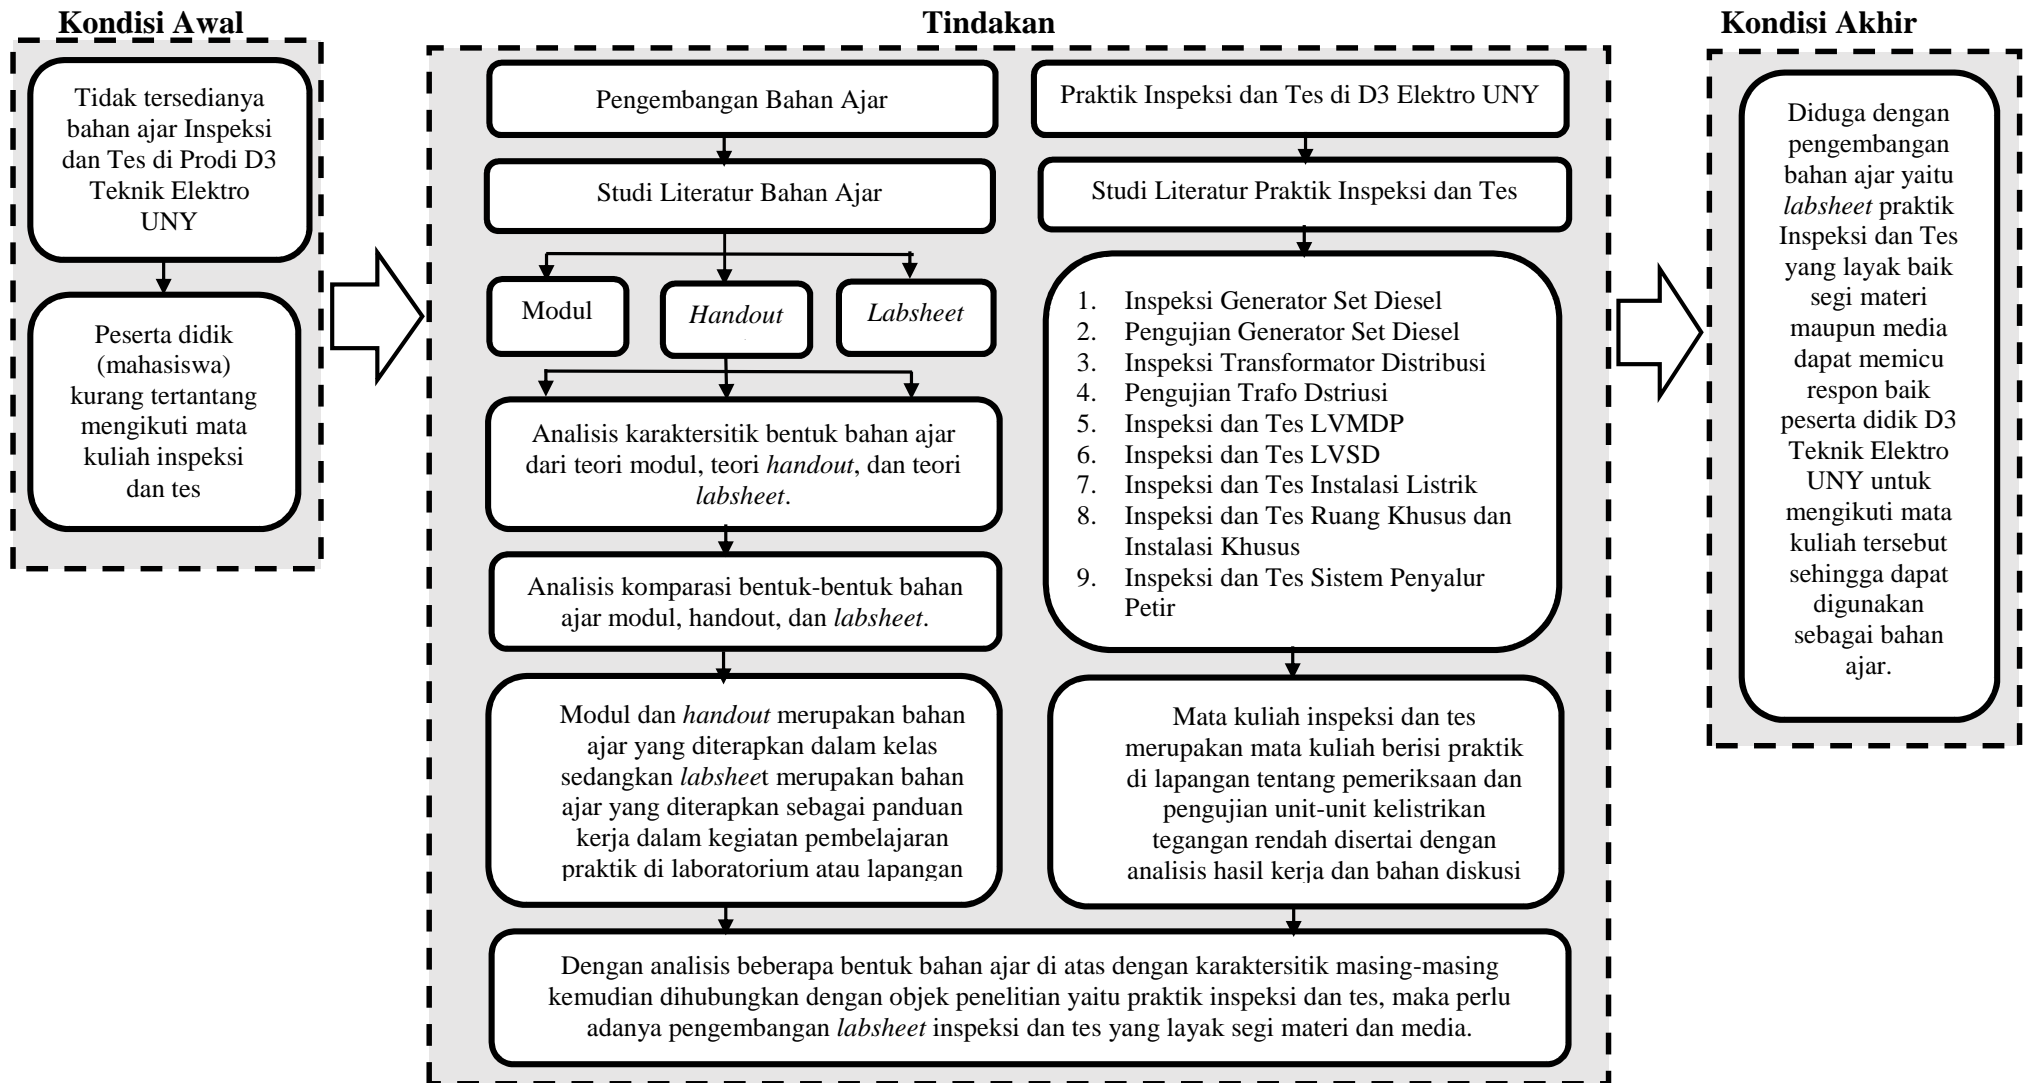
Kondisi Awal

Tidak tersedianya bahan ajar Inspeksi dan Tes di Prodi D3 Teknik Elektro UNY

Peserta didik (mahasiswa) kurang tertantang mengikuti mata kuliah inspeksi dan tes

Tindakan

Pengembangan Bahan Ajar

Studi Literatur Bahan Ajar

Modul

Handout

Labsheet

Analisis karaktersitik bentuk bahan ajar dari teori modul, teori handout, dan teori labsheet.

Analisis komparasi bentuk-bentuk bahan ajar modul, handout, dan labsheet.

Modul dan handout merupakan bahan ajar yang diterapkan dalam kelas sedangkan labsheet merupakan bahan ajar yang diterapkan sebagai panduan kerja dalam kegiatan pembelajaran praktik di laboratorium atau lapangan

Praktik Inspeksi dan Tes di D3 Elektro UNY

Studi Literatur Praktik Inspeksi dan Tes

1. Inspeksi Generator Set Diesel
2. Pengujian Generator Set Diesel
3. Inspeksi Transformator Distribusi
4. Pengujian Trafo Dstriusi
5. Inspeksi dan Tes LVMDP
6. Inspeksi dan Tes LVSD
7. Inspeksi dan Tes Instalasi Listrik
8. Inspeksi dan Tes Ruang Khusus dan Instalasi Khusus
9. Inspeksi dan Tes Sistem Penyalur Petir

Mata kuliah inspeksi dan tes merupakan mata kuliah berisi praktik di lapangan tentang pemeriksaan dan pengujian unit-unit kelistrikan tegangan rendah disertai dengan analisis hasil kerja dan bahan diskusi

Dengan analisis beberapa bentuk bahan ajar di atas dengan karaktersitik masing-masing kemudian dihubungkan dengan objek penelitian yaitu praktik inspeksi dan tes, maka perlu adanya pengembangan labsheet inspeksi dan tes yang layak segi materi dan media.

Kondisi Akhir

Diduga dengan pengembangan bahan ajar yaitu labsheet praktik Inspeksi dan Tes yang layak baik segi materi maupun media dapat memicu respon baik peserta didik D3 Teknik Elektro UNY untuk mengikuti mata kuliah tersebut sehingga dapat digunakan sebagai bahan ajar.